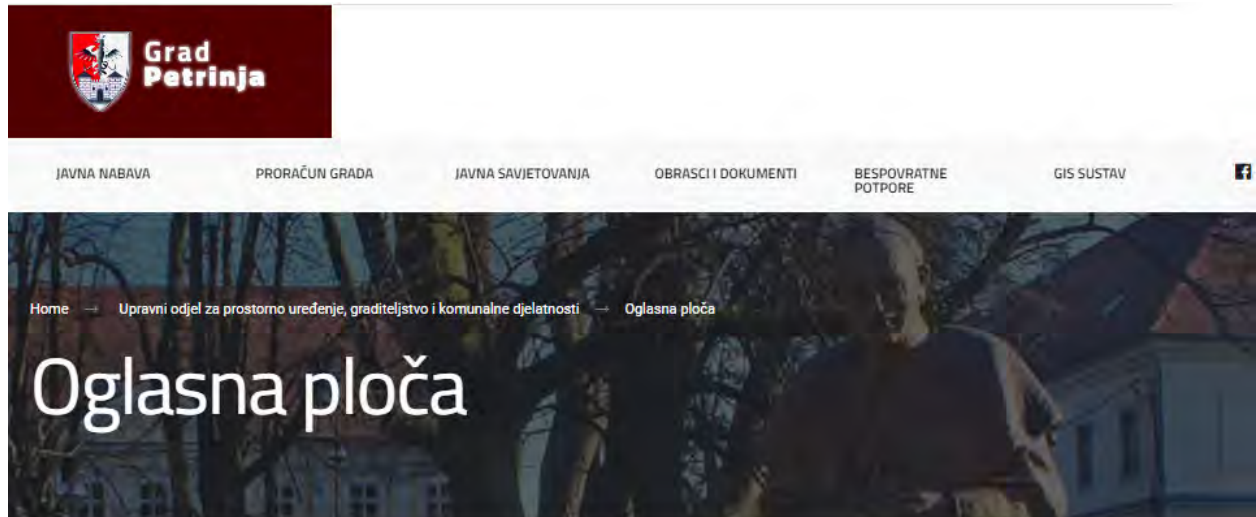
Grad Petrinja

JAVNA NABAVA
PRORAČUN GRADA
JAVNA SAVJETOVANJA
OBRASCI I DOKUMENTI
BESPOVRATNE POTPORE
GIS SUSTAV

Home → Upravni odjel za prostorno uređenje, graditeljstvo i komunalne djelatnosti → Oglasna ploča

Oglasna ploča